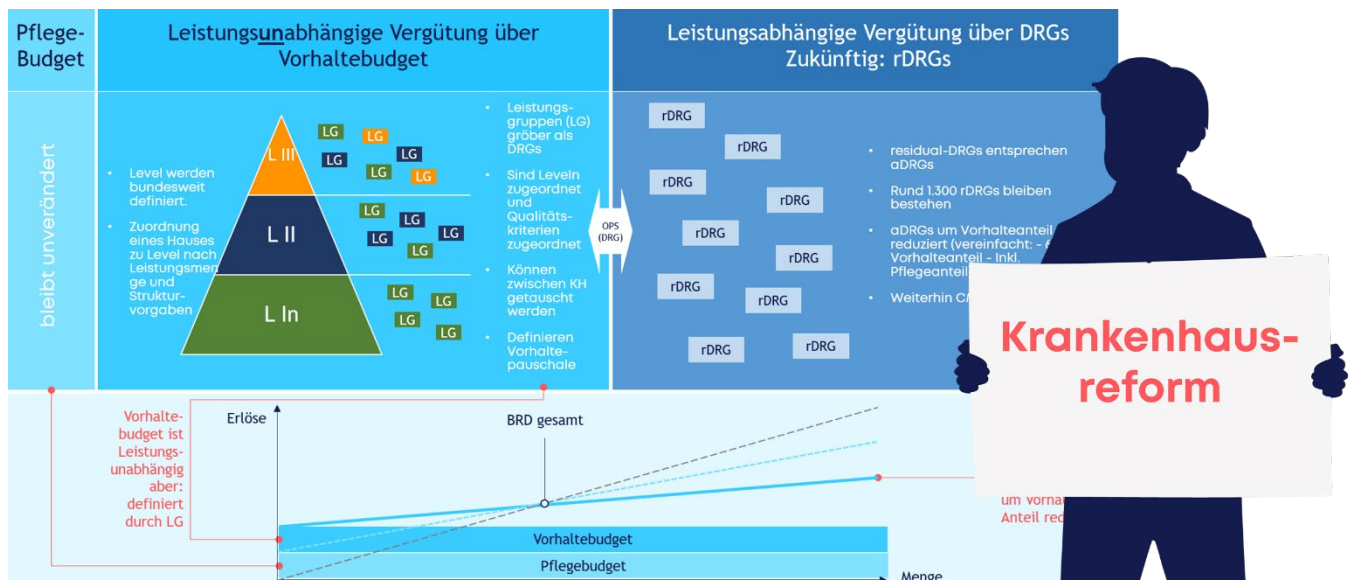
Pflege-Budget

bleibt unverändert

Leistungsunabhängige Vergütung über Vorhaltebudget

- Level werden bundesweit definiert.
- Zuordnung eines Hauses zu Level nach Leistungsmenge und Struktur-vorgaben

L III
L II
L In

LG LG LG LG LG LG LG LG LG LG LG LG LG LG LG LG LG LG

- Leistungs-gruppen (LG) gröber als DRGs
- Sind Leveln zugeordnet und Qualitäts-kriterien zugeordnet
- Können zwischen KH getauscht werden
- Definieren Vorhalte-pauschale

OPS (DRG)

Leistungsabhängige Vergütung über DRGs Zukünftig: rDRGs

rDRG rDRG rDRG rDRG rDRG rDRG rDRG rDRG rDRG rDRG

- residual-DRGs entsprechen aDRGs
- Rund 1.300 rDRGs bleiben bestehen
- aDRGs um Vorhalteanteil reduziert (vereinfacht: - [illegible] Vorhalteanteil - Inkl. Pflegeanteil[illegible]
- Weiterhin C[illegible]

Krankenhaus-reform

Vorhalte-budget ist Leistungs-unabhängig aber: definiert durch LG

Erlöse

BRD gesamt

Vorhaltebudget

Pflegebudget

Menge

um Vorha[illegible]
Anteil red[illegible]